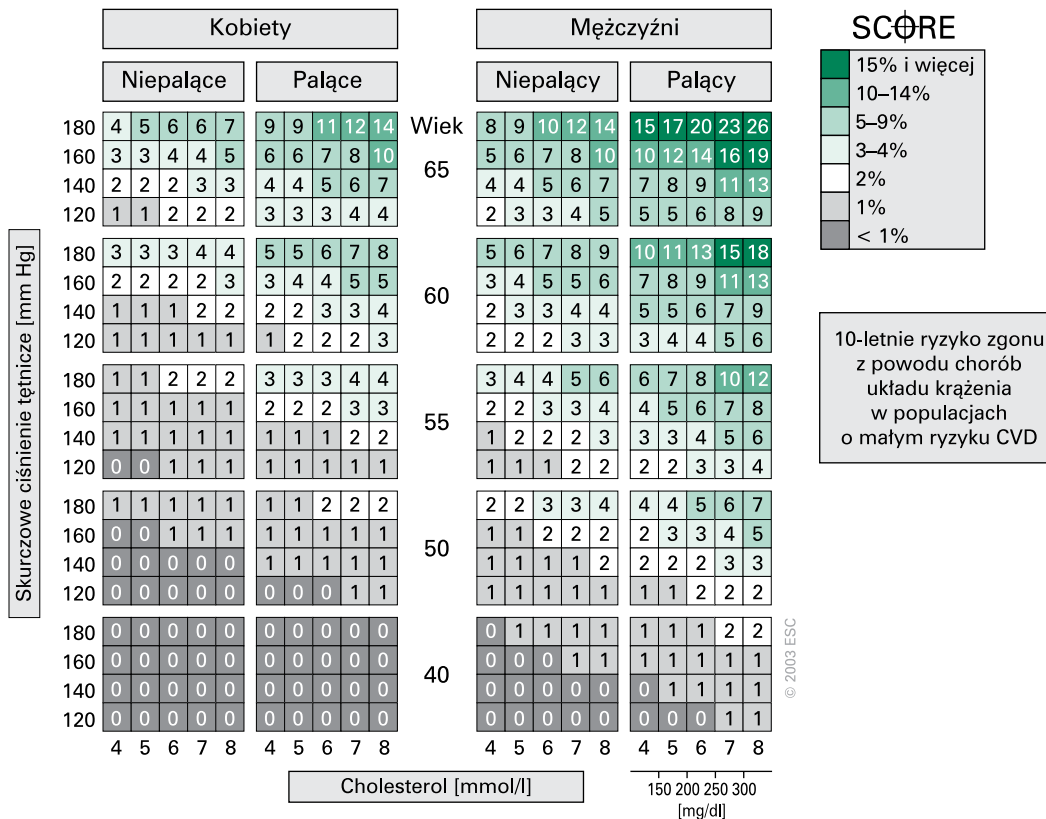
Kobiety

Mężczyźni

SCORE

| | |
|---|---|
| | 15% i więcej |
| | 10–14% |
| | 5–9% |
| | 3–4% |
| | 2% |
| | 1% |
| | < 1% |

Niepalące

Palące

Niepalący

Palący

Skurczowe ciśnienie tętnicze [mm Hg]

| | Kobiety Niepalące | | | | | Kobiety Palące | | | | | Wiek | Mężczyźni Niepalący | | | | | Mężczyźni Palący | | | | |
|---|---|---|---|---|---|---|---|---|---|---|---|---|---|---|---|---|---|---|---|---|---|
| 180 | 4 | 5 | 6 | 6 | 7 | 9 | 9 | 11 | 12 | 14 | Wiek | 8 | 9 | 10 | 12 | 14 | 15 | 17 | 20 | 23 | 26 |
| 160 | 3 | 3 | 4 | 4 | 5 | 6 | 6 | 7 | 8 | 10 | 65 | 5 | 6 | 7 | 8 | 10 | 10 | 12 | 14 | 16 | 19 |
| 140 | 2 | 2 | 2 | 3 | 3 | 4 | 4 | 5 | 6 | 7 | | 4 | 4 | 5 | 6 | 7 | 7 | 8 | 9 | 11 | 13 |
| 120 | 1 | 1 | 2 | 2 | 2 | 3 | 3 | 3 | 4 | 4 | | 2 | 3 | 3 | 4 | 5 | 5 | 5 | 6 | 8 | 9 |
| 180 | 3 | 3 | 3 | 4 | 4 | 5 | 5 | 6 | 7 | 8 | | 5 | 6 | 7 | 8 | 9 | 10 | 11 | 13 | 15 | 18 |
| 160 | 2 | 2 | 2 | 2 | 3 | 3 | 4 | 4 | 5 | 5 | 60 | 3 | 4 | 5 | 5 | 6 | 7 | 8 | 9 | 11 | 13 |
| 140 | 1 | 1 | 1 | 2 | 2 | 2 | 2 | 3 | 3 | 4 | | 2 | 3 | 3 | 4 | 4 | 5 | 5 | 6 | 7 | 9 |
| 120 | 1 | 1 | 1 | 1 | 1 | 1 | 2 | 2 | 2 | 3 | | 2 | 2 | 2 | 3 | 3 | 3 | 4 | 4 | 5 | 6 |
| 180 | 1 | 1 | 2 | 2 | 2 | 3 | 3 | 3 | 4 | 4 | | 3 | 4 | 4 | 5 | 6 | 6 | 7 | 8 | 10 | 12 |
| 160 | 1 | 1 | 1 | 1 | 1 | 2 | 2 | 2 | 3 | 3 | 55 | 2 | 2 | 3 | 3 | 4 | 4 | 5 | 6 | 7 | 8 |
| 140 | 1 | 1 | 1 | 1 | 1 | 1 | 1 | 1 | 2 | 2 | | 1 | 2 | 2 | 2 | 3 | 3 | 3 | 4 | 5 | 6 |
| 120 | 0 | 0 | 1 | 1 | 1 | 1 | 1 | 1 | 1 | 1 | | 1 | 1 | 1 | 2 | 2 | 2 | 2 | 3 | 3 | 4 |
| 180 | 1 | 1 | 1 | 1 | 1 | 1 | 1 | 2 | 2 | 2 | | 2 | 2 | 3 | 3 | 4 | 4 | 4 | 5 | 6 | 7 |
| 160 | 0 | 0 | 1 | 1 | 1 | 1 | 1 | 1 | 1 | 1 | 50 | 1 | 1 | 2 | 2 | 2 | 2 | 3 | 3 | 4 | 5 |
| 140 | 0 | 0 | 0 | 0 | 0 | 1 | 1 | 1 | 1 | 1 | | 1 | 1 | 1 | 1 | 2 | 2 | 2 | 2 | 3 | 3 |
| 120 | 0 | 0 | 0 | 0 | 0 | 0 | 0 | 0 | 1 | 1 | | 1 | 1 | 1 | 1 | 1 | 1 | 1 | 2 | 2 | 2 |
| 180 | 0 | 0 | 0 | 0 | 0 | 0 | 0 | 0 | 0 | 0 | | 0 | 1 | 1 | 1 | 1 | 1 | 1 | 1 | 2 | 2 |
| 160 | 0 | 0 | 0 | 0 | 0 | 0 | 0 | 0 | 0 | 0 | 40 | 0 | 0 | 0 | 1 | 1 | 1 | 1 | 1 | 1 | 1 |
| 140 | 0 | 0 | 0 | 0 | 0 | 0 | 0 | 0 | 0 | 0 | | 0 | 0 | 0 | 0 | 0 | 0 | 1 | 1 | 1 | 1 |
| 120 | 0 | 0 | 0 | 0 | 0 | 0 | 0 | 0 | 0 | 0 | | 0 | 0 | 0 | 0 | 0 | 0 | 0 | 0 | 1 | 1 |
| | 4 | 5 | 6 | 7 | 8 | 4 | 5 | 6 | 7 | 8 | | 4 | 5 | 6 | 7 | 8 | 4 | 5 | 6 | 7 | 8 |

10-letnie ryzyko zgonu z powodu chorób układu krążenia w populacjach o małym ryzyku CVD

© 2003 ESC

Cholesterol [mmol/l]

150 200 250 300 [mg/dl]